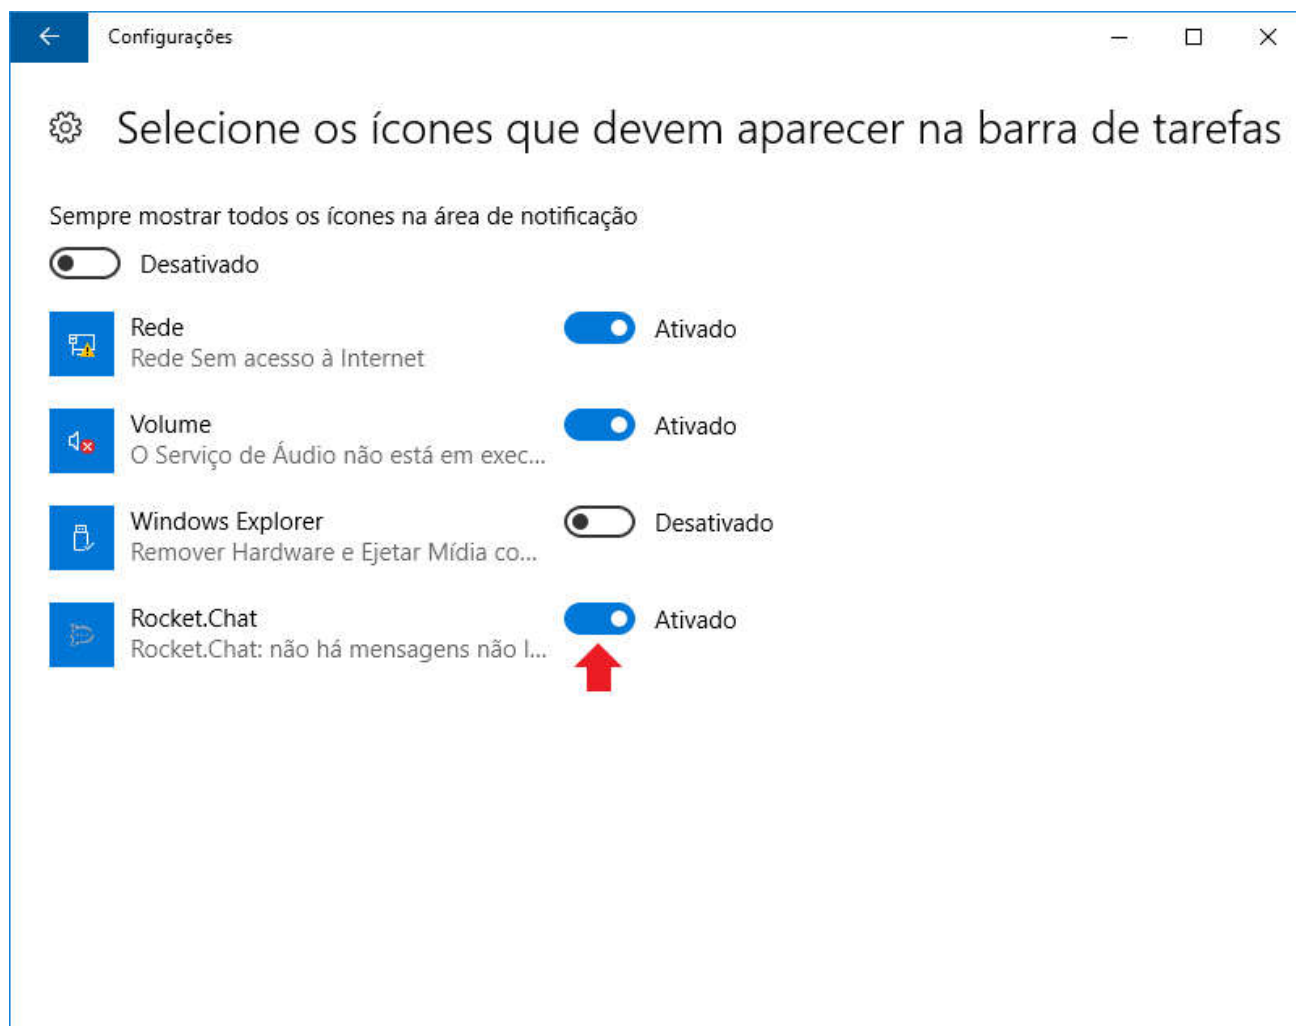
Configurações

Selecione os ícones que devem aparecer na barra de tarefas

Sempre mostrar todos os ícones na área de notificação

Desativado

Rede
Rede Sem acesso à Internet
Ativado

Volume
O Serviço de Áudio não está em exec...
Ativado

Windows Explorer
Remover Hardware e Ejetar Mídia co...
Desativado

Rocket.Chat
Rocket.Chat: não há mensagens não l...
Ativado